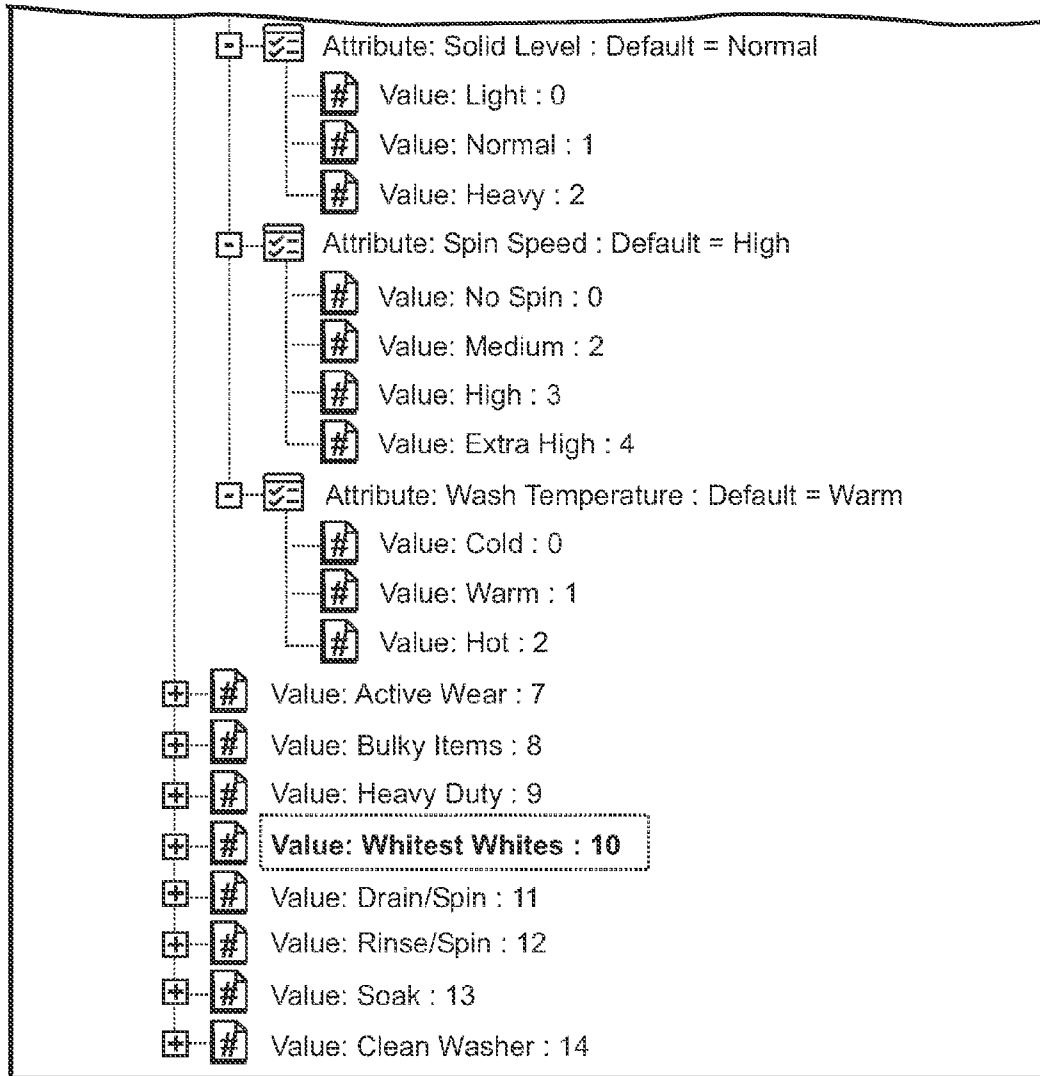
Attribute: Solid Level : Default = Normal
Value: Light : 0
Value: Normal : 1
Value: Heavy : 2
Attribute: Spin Speed : Default = High
Value: No Spin : 0
Value: Medium : 2
Value: High : 3
Value: Extra High : 4
Attribute: Wash Temperature : Default = Warm
Value: Cold : 0
Value: Warm : 1
Value: Hot : 2
Value: Active Wear : 7
Value: Bulky Items : 8
Value: Heavy Duty : 9
Value: Whitest Whites : 10
Value: Drain/Spin : 11
Value: Rinse/Spin : 12
Value: Soak : 13
Value: Clean Washer : 14